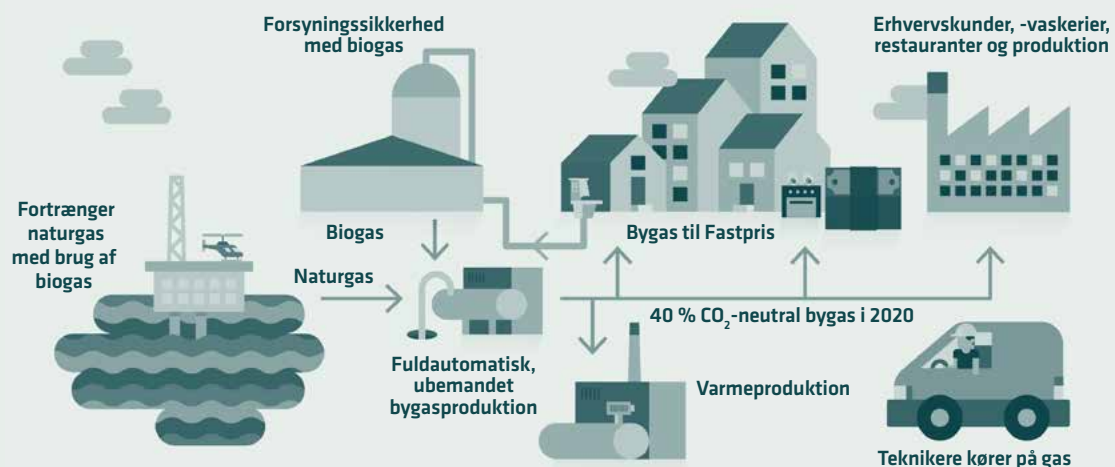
Forsyningssikkerhed med biogas

Erhvervskunder, -vaskerier, restauranter og produktion

Fortrænger naturgas med brug af biogas

Biogas

Bygas til Fastpris

Naturgas

40 % $CO_2$-neutral bygas i 2020

Fuldautomatisk, ubemandet bygasproduktion

Varmeproduktion

Teknikere kører på gas